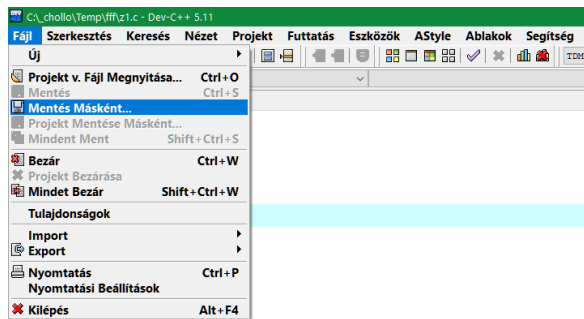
C:\_chollo\Temp\fff\z1.c - Dev-C++ 5.11

Fájl Szerkesztés Keresés Nézet Projekt Futtatás Eszközök AStyle Ablakok Segítség

TDM

Új

Projekt v. Fájl Megnyitása... Ctrl+O
Mentés Ctrl+S
Mentés Másként...
Projekt Mentése Másként...
Mindent Ment Shift+Ctrl+S

Bezár Ctrl+W
Projekt Bezárása
Mindet Bezár Shift+Ctrl+W

Tulajdonságok

Import
Export

Nyomtatás Ctrl+P
Nyomtatási Beállítások

Kilépés Alt+F4